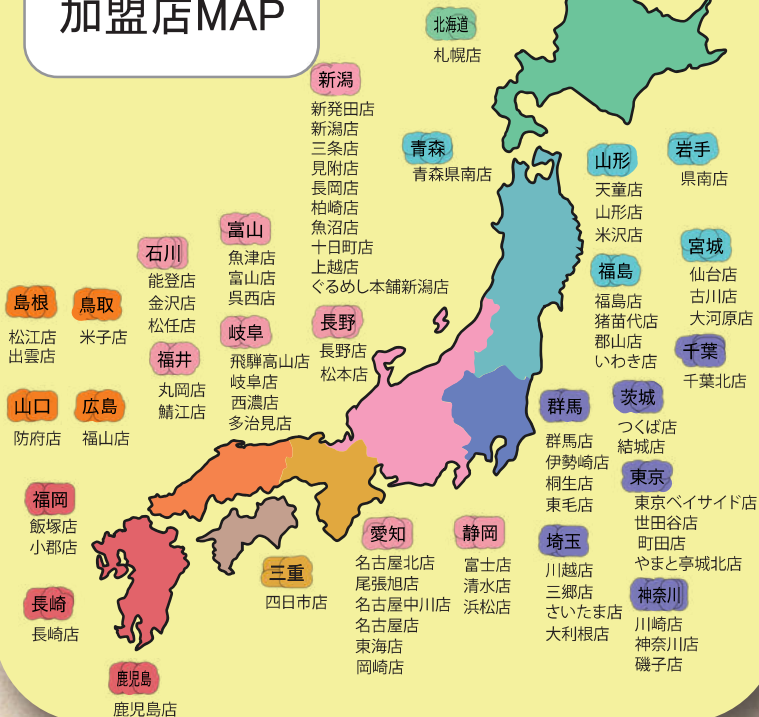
加盟店MAP

北海道
札幌店

新潟
新発田店
新潟店
三条店
見附店
長岡店
柏崎店
魚沼店
十日町店
上越店
ぐるめし本舗新潟店

青森
青森県南店

山形
天童店
山形店
米沢店

岩手
県南店

宮城
仙台店
古川店
大河原店

福島
福島店
猪苗代店
郡山店
いわき店

千葉
千葉北店

富山
魚津店
富山店
呉西店

石川
能登店
金沢店
松任店

福井
丸岡店
鯖江店

岐阜
飛騨高山店
岐阜店
西濃店
多治見店

長野
長野店
松本店

島根
松江店
出雲店

鳥取
米子店

山口
防府店

広島
福山店

茨城
つくば店
結城店

群馬
群馬店
伊勢崎店
桐生店
東毛店

東京
東京ベイサイド店
世田谷店
町田店
やまと亭城北店

埼玉
川越店
三郷店
さいたま店
大利根店

神奈川
川崎店
神奈川店
磯子店

福岡
飯塚店
小郡店

長崎
長崎店

鹿児島
鹿児島店

三重
四日市店

愛知
名古屋北店
尾張旭店
名古屋中川店
名古屋店
東海店
岡崎店

静岡
富士店
清水店
浜松店